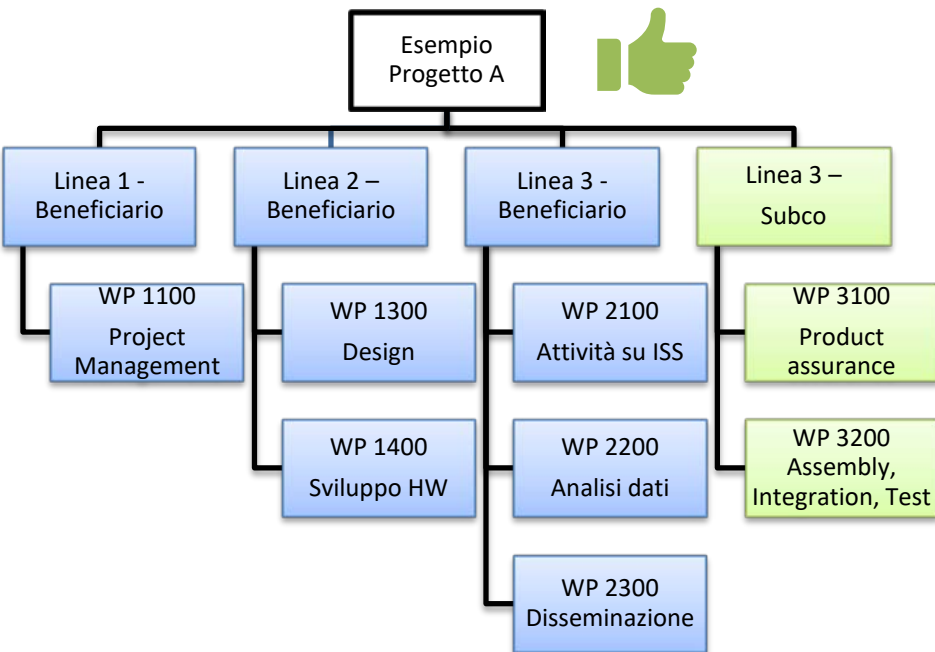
Esempio Progetto A

Linea 1 - Beneficiario

WP 1100 Project Management

Linea 2 – Beneficiario

WP 1300 Design

WP 1400 Sviluppo HW

Linea 3 - Beneficiario

WP 2100 Attività su ISS

WP 2200 Analisi dati

WP 2300 Disseminazione

Linea 3 – Subco

WP 3100 Product assurance

WP 3200 Assembly, Integration, Test